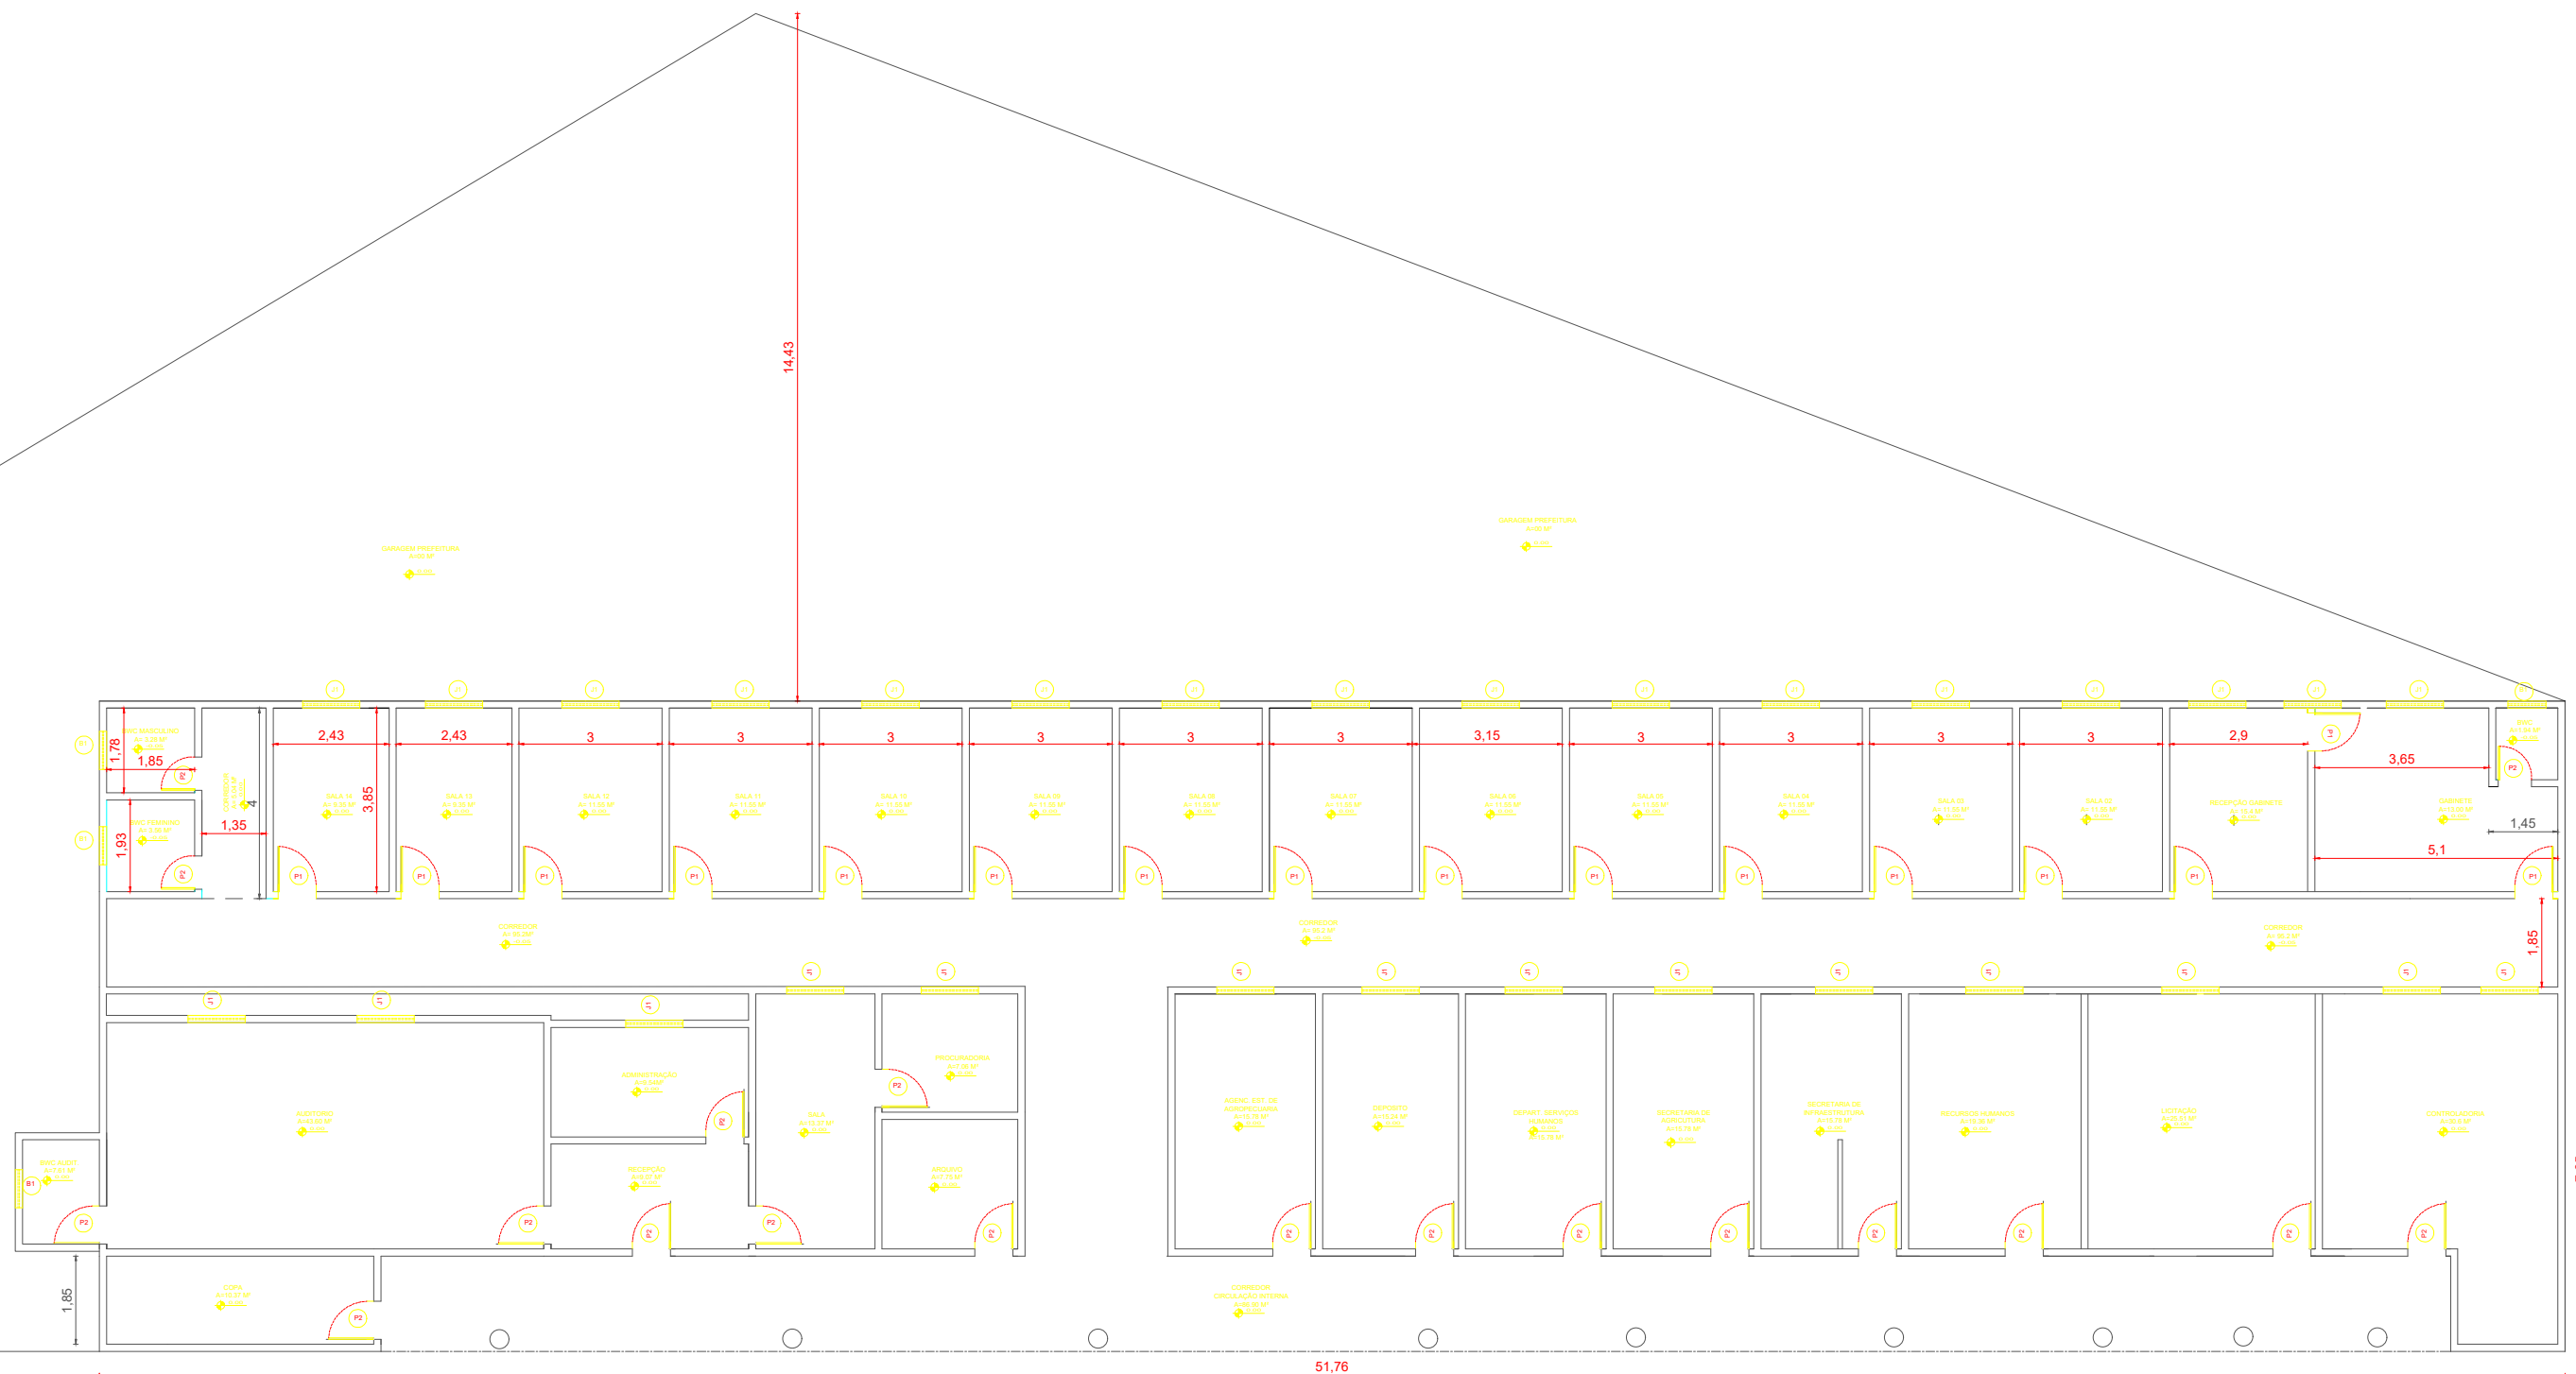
14,43

GARAGEM PREFEITURA

GARAGEM PREFEITURA

1,78
1,85
1,93
1,35
4
2,43
2,43
3
3
3
3
3
3
3,15
3
3
3
3
2,9
3,65
1,45
5,1
3,85
1,85

WC MASCULINO
WC FEMININO
SALA 14
SALA 13
SALA 12
SALA 11
SALA 10
SALA 09
SALA 08
SALA 07
SALA 06
SALA 05
SALA 04
SALA 03
SALA 02
RECEPÇÃO GABINETE
GABINETE
WC

P1
P1
P1
P1
P1
P1
P1
P1
P1
P1
P1
P1
P1
P1
P1
P2
P2
P2

CORREDOR
CORREDOR
CORREDOR

AUDITÓRIO
ADMINISTRAÇÃO
RECEPÇÃO
SALA
PROCURADORIA
ARQUIVO
WC ALOJ.
COPA

ASSIST. SEC. DE AGROPECUÁRIA
DEPÓSITO
DEPART. SERVIÇOS HUMANOS
SECRETARIA DE AGRICULTURA
SECRETARIA DE INFRAESTRUTURA
RECURSOS HUMANOS
LICITAÇÃO
CONTABILIDADE

CORREDOR
CIRCULAÇÃO EXTERNA

B1
P2
P2
P2
P2
P2
P2
P2
P2
P2
P2
P2
P2
P2
P2
P2
P2
P2

1,85
51,76